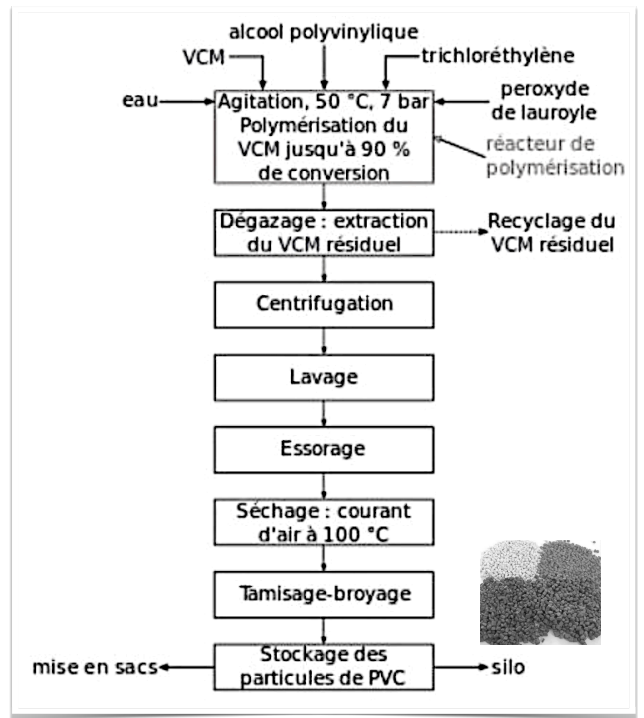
alcool polyvinylique

VCM

trichloréthylène

eau

Agitation, 50 °C, 7 bar Polymérisation du VCM jusqu'à 90 % de conversion

peroxyde de lauroyle

réacteur de polymérisation

Dégazage : extraction du VCM résiduel

Recyclage du VCM résiduel

Centrifugation

Lavage

Essorage

Séchage : courant d'air à 100 °C

Tamisage-broyage

mise en sacs

Stockage des particules de PVC

silo